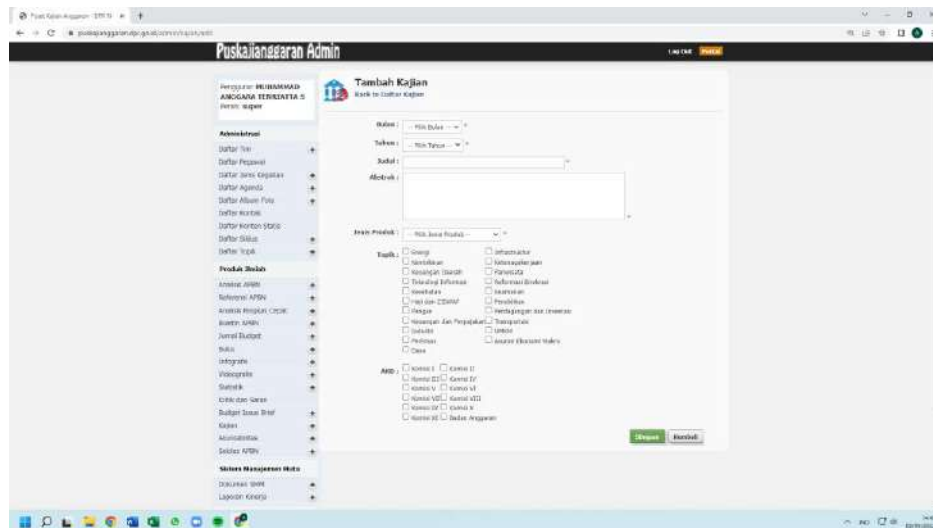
Puskajianggaran Admin

Log Out Portal

Pengguna: MUHAMMAD ANGGARA TENRIATTA S
Peran: super

Administrasi
Daftar Tim
Daftar Pegawai
Daftar Jenis Kegiatan
Daftar Agenda
Daftar Album Foto
Daftar Kontak
Daftar Konten Statis
Daftar Slidus
Daftar Topik

Produk Ilmiah
Analisis APBN
Referensi APBN
Analisis Ringkas Cepat
Buletin APBN
Jurnal Budget
Buku
Infografis
Videografis
Statistik
Kritik dan Saran
Budget Issue Brief
Kajian
Aksiomatika
Sekilas APBN

Sistem Manajemen Mutu
Dokumen SMM
Laporan Kinerja

Tambah Kajian
Back to Daftar Kajian

Bulan : -- Pilih Bulan --
Tahun : -- Pilih Tahun --
Judul :
Abstrak :

Jenis Produk : -- Pilih Jenis Produk --

Topik :
Energi
Infrastruktur
Kemiskinan
Ketenagakerjaan
Keuangan Daerah
Pariwisata
Teknologi Informasi
Reformasi Birokrasi
Kesehatan
Keamanan
Hak dan ZISWAF
Pendidikan
Pangan
Perdagangan dan Investasi
Kepabeanan dan Perpajakan
Transportasi
Subsidi
UMKM
Pertanian
Asumsi Ekonomi Makro
Desa

AKD :
Komisi I
Komisi II
Komisi V
Komisi IV
Komisi VI
Komisi VII
Komisi VIII
Komisi IX
Komisi X
Komisi XI
Badan Anggaran

Simpan
Kembali